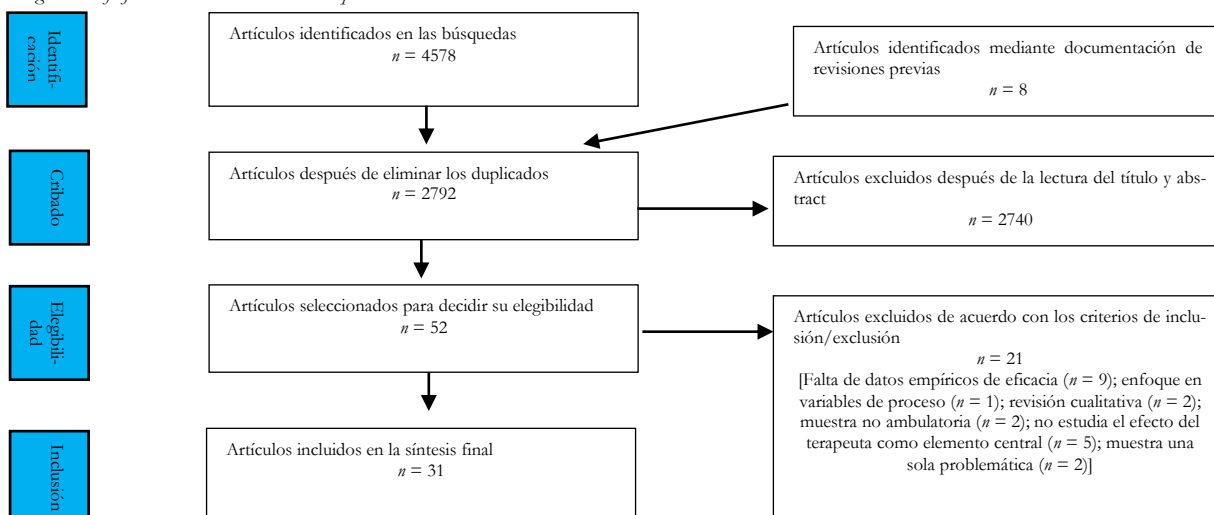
Identificación

Artículos identificados en las búsquedas
$n$ = 4578

Artículos identificados mediante documentación de revisiones previas
$n$ = 8

Cribado

Artículos después de eliminar los duplicados
$n$ = 2792

Artículos excluidos después de la lectura del título y abstract
$n$ = 2740

Elegibilidad

Artículos seleccionados para decidir su elegibilidad
$n$ = 52

Artículos excluidos de acuerdo con los criterios de inclusión/exclusión
$n$ = 21
[Falta de datos empíricos de eficacia ($n$ = 9); enfoque en variables de proceso ($n$ = 1); revisión cualitativa ($n$ = 2); muestra no ambulatoria ($n$ = 2); no estudia el efecto del terapeuta como elemento central ($n$ = 5); muestra una sola problemática ($n$ = 2)]

Inclusión

Artículos incluidos en la síntesis final
$n$ = 31